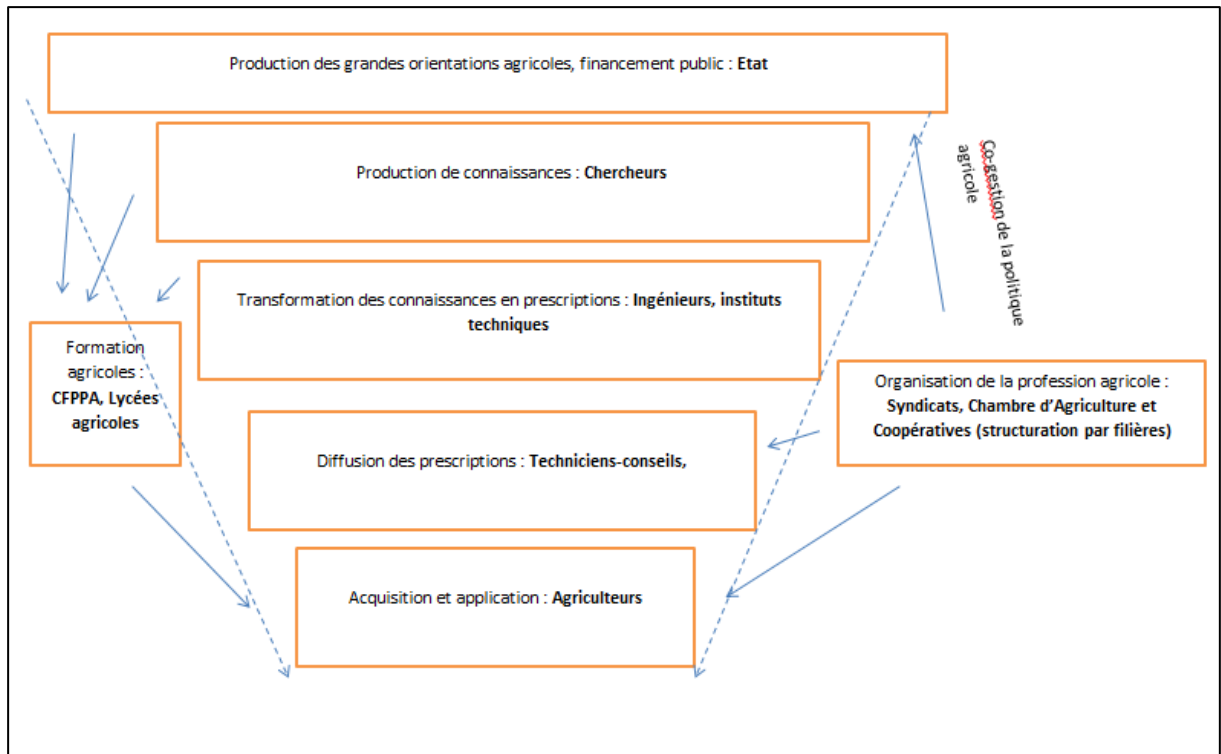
Production des grandes orientations agricoles, financement public : **Etat**

Production de connaissances : **Chercheurs**

Transformation des connaissances en prescriptions : **Ingénieurs, instituts techniques**

Formation agricoles : **CFPPA, Lycées agricoles**

Co-gestion de la politique agricole

Organisation de la profession agricole : **Syndicats, Chambre d'Agriculture et Coopératives (structuration par filières)**

Diffusion des prescriptions : **Techniciens-conseils,**

Acquisition et application : **Agriculteurs**